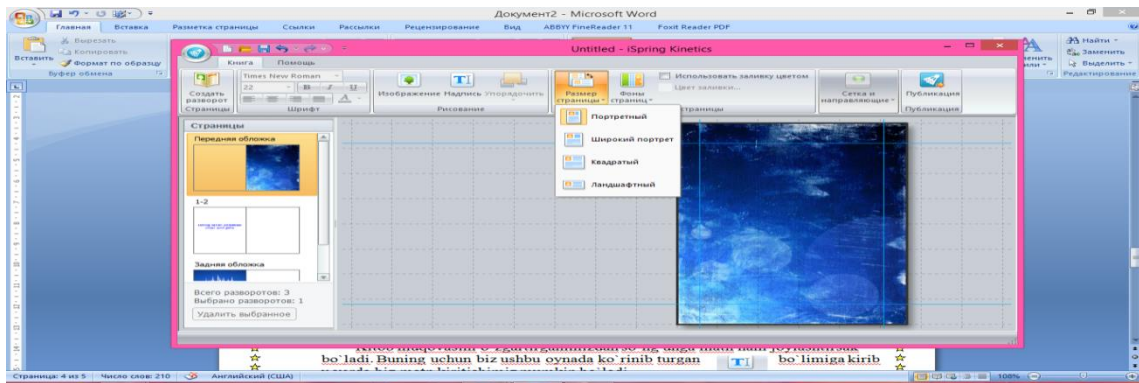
Документ2 - Microsoft Word

Главная Вставка Разметка страницы Ссылки Рассылки Рецензирование Вид ABBYY FineReader 11 Foxit Reader PDF

Вырезать
Копировать
Вставить
Формат по образцу
Буфер обмена

Найти
Заменить
Выделить
Редактирование

Untitled - iSpring Kinetics

Книга Помощь

Times New Roman
22

Создать разворот
Страницы
Шрифт
Изображение Надпись Упорядочить
Рисование
Размер страницы
Фоны страниц
Использовать заливку цветом
Цвет заливки...
Страницы
Сетка и направляющие
Публикация
Публикация

Портретный
Широкий портрет
Квадратный
Ландшафтный

Страницы
Передняя обложка
1-2
Задняя обложка
Всего разворотов: 3
Выбрано разворотов: 1
Удалить выбранное

bo`ladi. Buning uchun biz ushbu oynada ko`rinib turgan bo`limiga kirib

Страница: 4 из 5 Число слов: 210 Английский (США) 108%